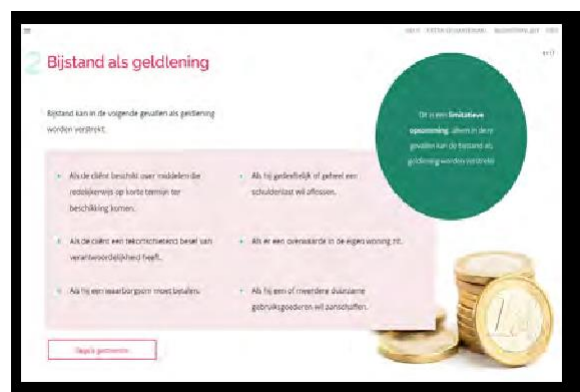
2 Bijstand als geldlening

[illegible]

Bijstand kan in de volgende gevallen als geldlening worden verstrekt.

Dit is een limitatieve opsomming, alleen in deze gevallen kan de bijstand als geldlening worden verstrekt.

Als de cliënt beschikt over middelen die redelijkerwijs op korte termijn ter beschikking komen.

Als hij gedeeltelijk of geheel een schuldenlast wil aflossen.

Als de cliënt een tekortschietend besef van verantwoordelijkheid heeft.

Als er een overwaarde in de eigen woning zit.

Als hij een waarborgsom moet betalen.

Als hij een of meerdere duurzame gebruiksgoederen wil aanschaffen.

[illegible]